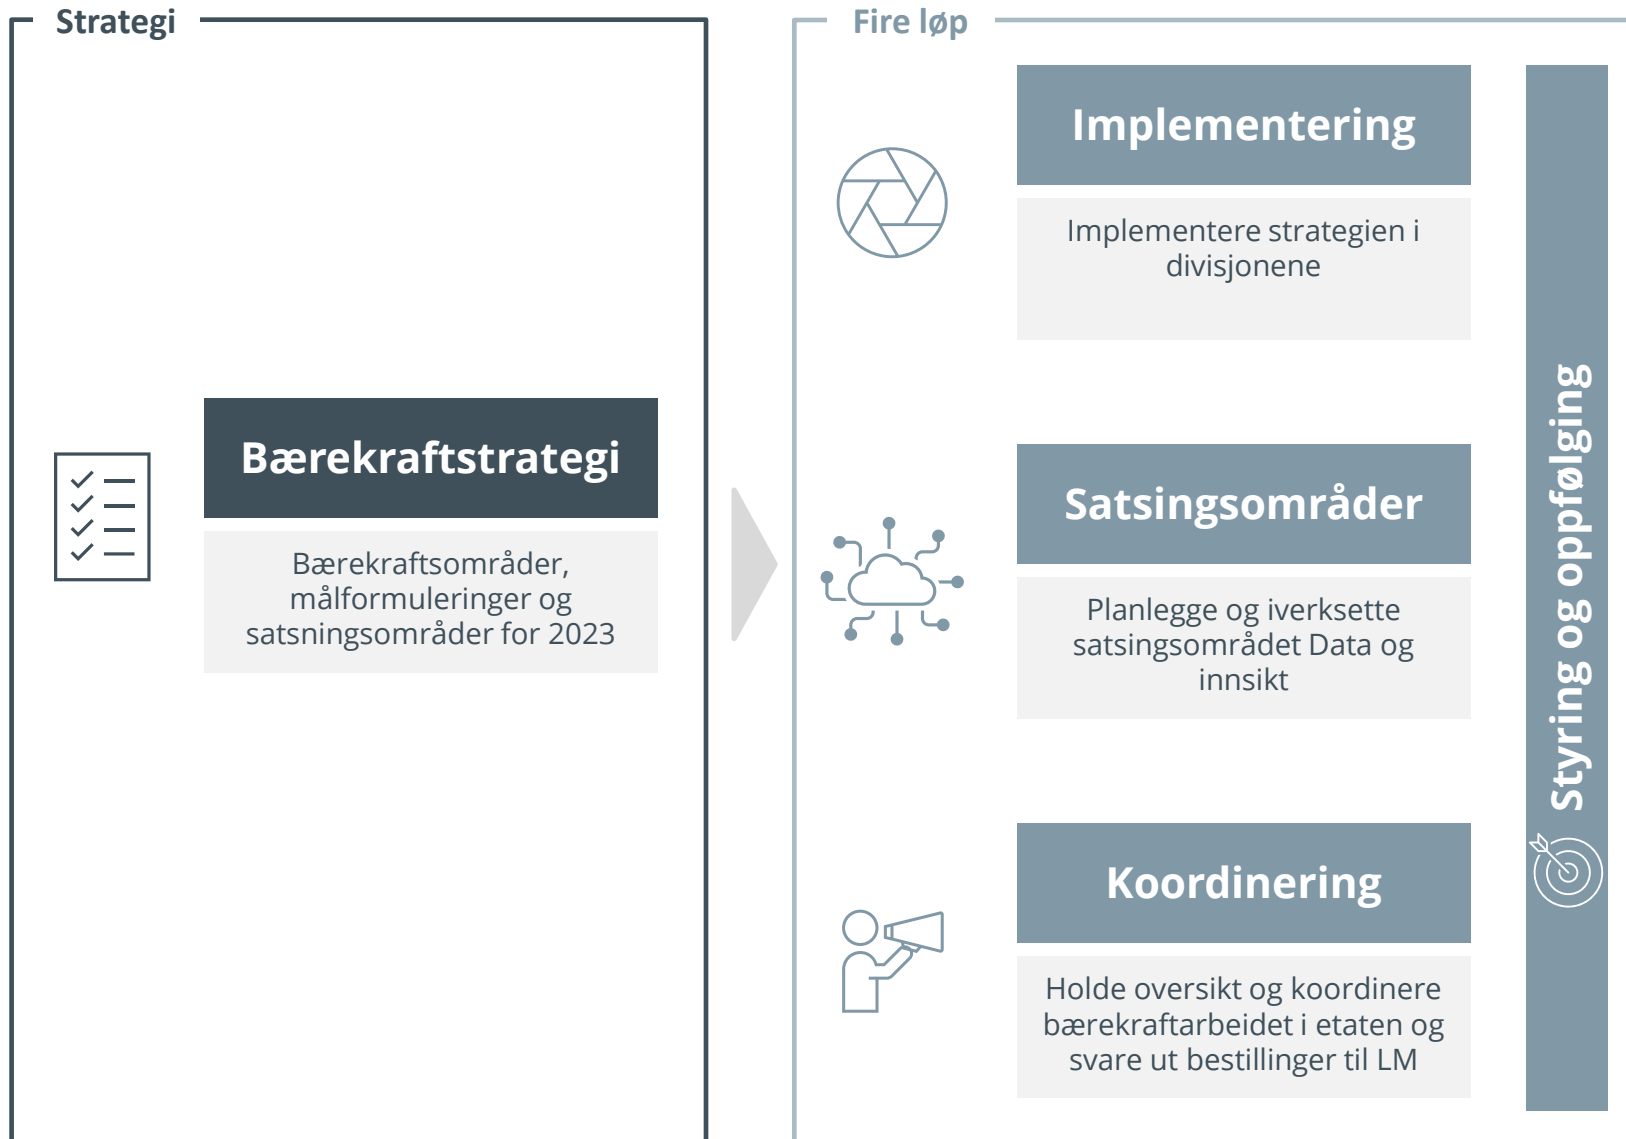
Strategi

Bærekraftstrategi

Bærekraftsområder, målformuleringer og satsningsområder for 2023

Fire løp

Implementering

Implementere strategien i divisjonene

Satsingsområder

Planlegge og iverksette satsingsområdet Data og innsikt

Koordinering

Holde oversikt og koordinere bærekraftarbeidet i etaten og svare ut bestillinger til LM

Styring og oppfølging